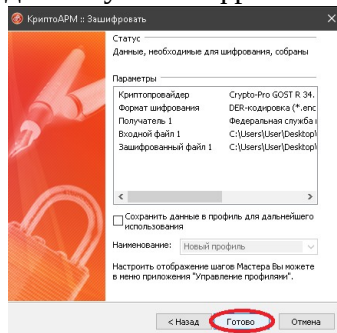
КриптоАРМ :: Зашифровать

Статус
Данные, необходимые для шифрования, собраны

Параметры

| | |
|---|---|
| Криптопровайдер | Crypto-Pro GOST R 34. |
| Формат шифрования | DER-кодировка (*.enc |
| Получатель 1 | Федеральная служба |
| Входной файл 1 | C:\Users\User\Desktop\ |
| Зашифрованный файл 1 | C:\Users\User\Desktop\ |

Сохранить данные в профиль для дальнейшего использования

Наименование: Новый профиль

Настроить отображение шагов Мастера Вы можете в меню приложения "Управление профилями".

< Назад Готово Отмена